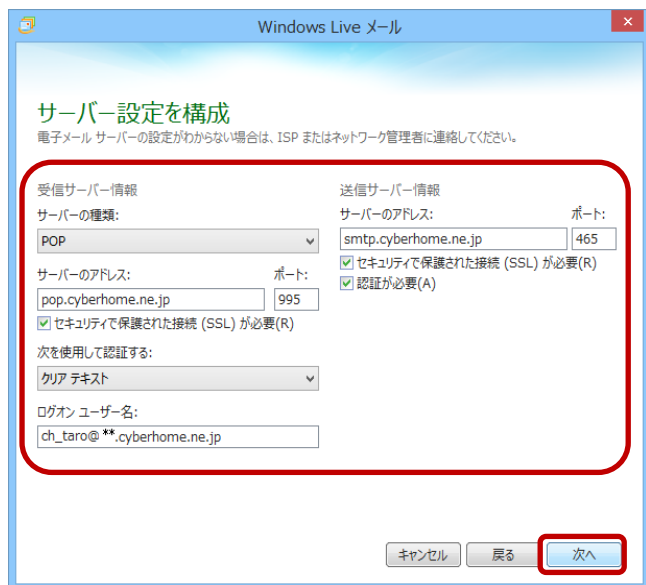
Windows Live メール

サーバー設定を構成

電子メール サーバーの設定がわからない場合は、ISP またはネットワーク管理者に連絡してください。

受信サーバー情報

サーバーの種類:

POP

サーバーのアドレス:

ポート:

pop.cyberhome.ne.jp

995

セキュリティで保護された接続 (SSL) が必要(R)

次を使用して認証する:

クリア テキスト

ログオン ユーザー名:

ch_taro@ **.cyberhome.ne.jp

送信サーバー情報

サーバーのアドレス:

ポート:

smtp.cyberhome.ne.jp

465

セキュリティで保護された接続 (SSL) が必要(R)

認証が必要(A)

キャンセル

戻る

次へ